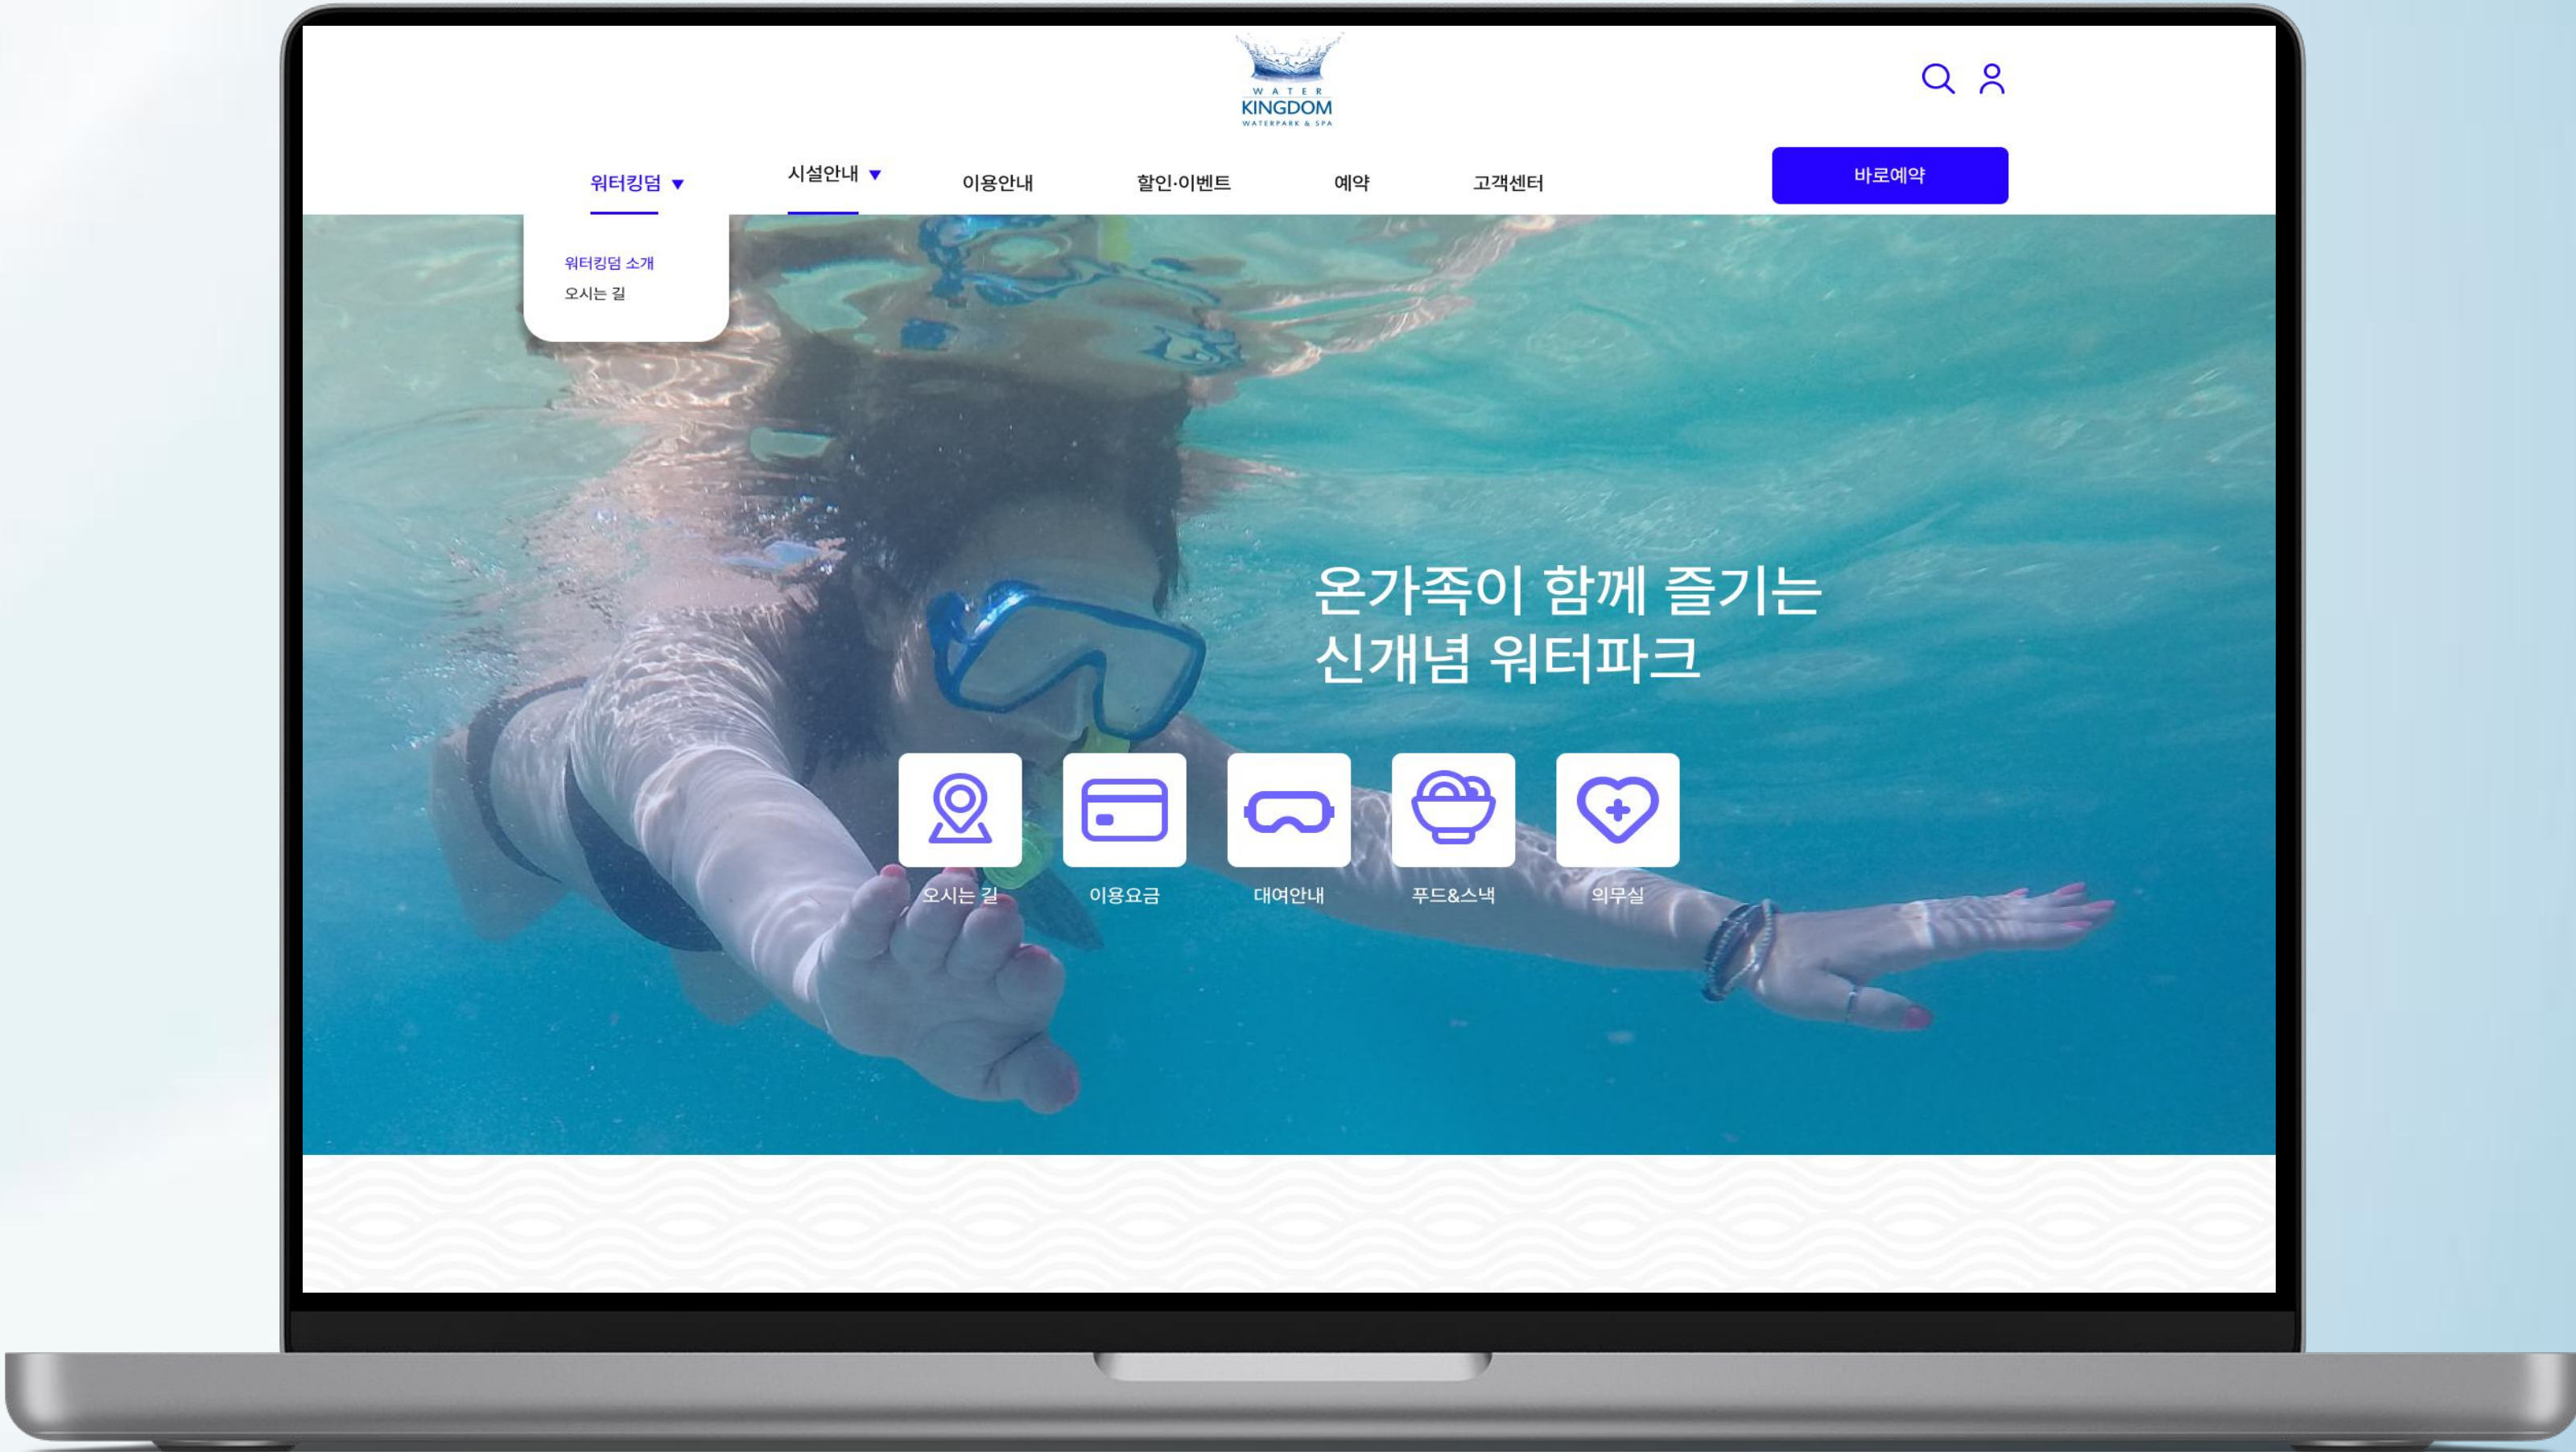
WATER
KINGDOM
WATERPARK & SPA

워터킹덤 ▼
시설안내 ▼
이용안내
할인·이벤트
예약
고객센터
바로예약

워터킹덤 소개
오시는 길

온가족이 함께 즐기는
신개념 워터파크

오시는 길
이용요금
대여안내
푸드&스낵
의무실